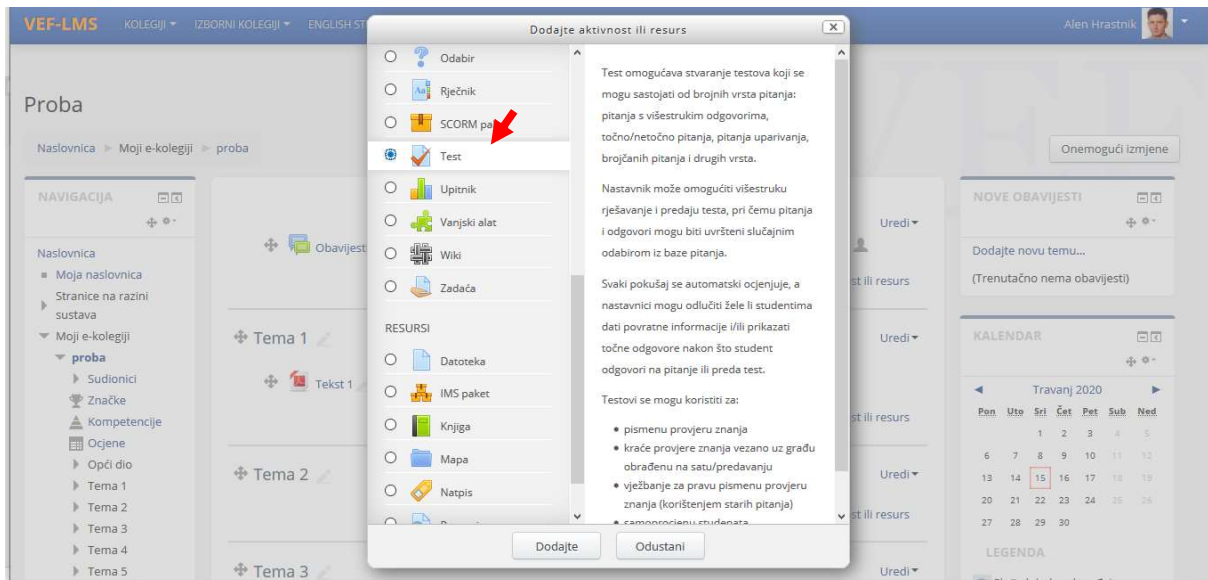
VEF-LMS KOLEGIJI ▾ IZBORNI KOLEGIJI ▾ ENGLISH ST

Alen Hrastnik

Proba

Naslovnica ▸ Moji e-kolegiji ▸ proba

Onemogući izmjene

NAVIGACIJA

Naslovnica
Moja naslovnica
Stranice na razini sustava
Moji e-kolegiji
proba
Sudionici
Značke
Kompetencije
Ocjene
Opći dio
Tema 1
Tema 2
Tema 3
Tema 4
Tema 5

Obavijest

Tema 1

Tekst 1

Tema 2

Tema 3

Uredi ▾
st ili resurs
Uredi ▾
st ili resurs
Uredi ▾
st ili resurs
Uredi ▾

Dodajte aktivnost ili resurs

Odabir
Rječnik
SCORM pa
Test
Upitnik
Vanjski alat
Wiki
Zadaća

RESURSI

Datoteka
IMS paket
Knjiga
Mapa
Natpis

Test omogućava stvaranje testova koji se mogu sastojati od brojnih vrsta pitanja: pitanja s višestrukim odgovorima, točno/netočno pitanja, pitanja uparivanja, brojčanih pitanja i drugih vrsta.

Nastavnik može omogućiti višestruku rješavanje i predaju testa, pri čemu pitanja i odgovori mogu biti uvršteni slučajnim odabirom iz baze pitanja.

Svaki pokušaj se automatski ocjenjuje, a nastavnici mogu odlučiti žele li studentima dati povratne informacije i/ili prikazati točne odgovore nakon što student odgovori na pitanje ili preda test.

Testovi se mogu koristiti za:

• pismenu provjeru znanja
• kraće provjere znanja vezano uz građu obrađenu na satu/predavanju
• vježbanje za pravu pismenu provjeru znanja (korištenjem starih pitanja)
• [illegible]

Dodajte Odustani

NOVE OBAVIJESTI

Dodajte novu temu...
(Trenutačno nema obavijesti)

KALENDAR

Travanj 2020

| Pon | Uto | Sri | Čet | Pet | Sub | Ned |
|---|---|---|---|---|---|---|
| | | 1 | 2 | 3 | 4 | 5 |
| 6 | 7 | 8 | 9 | 10 | 11 | 12 |
| 13 | 14 | 15 | 16 | 17 | 18 | 19 |
| 20 | 21 | 22 | 23 | 24 | 25 | 26 |
| 27 | 28 | 29 | 30 | | | |

LEGENDA